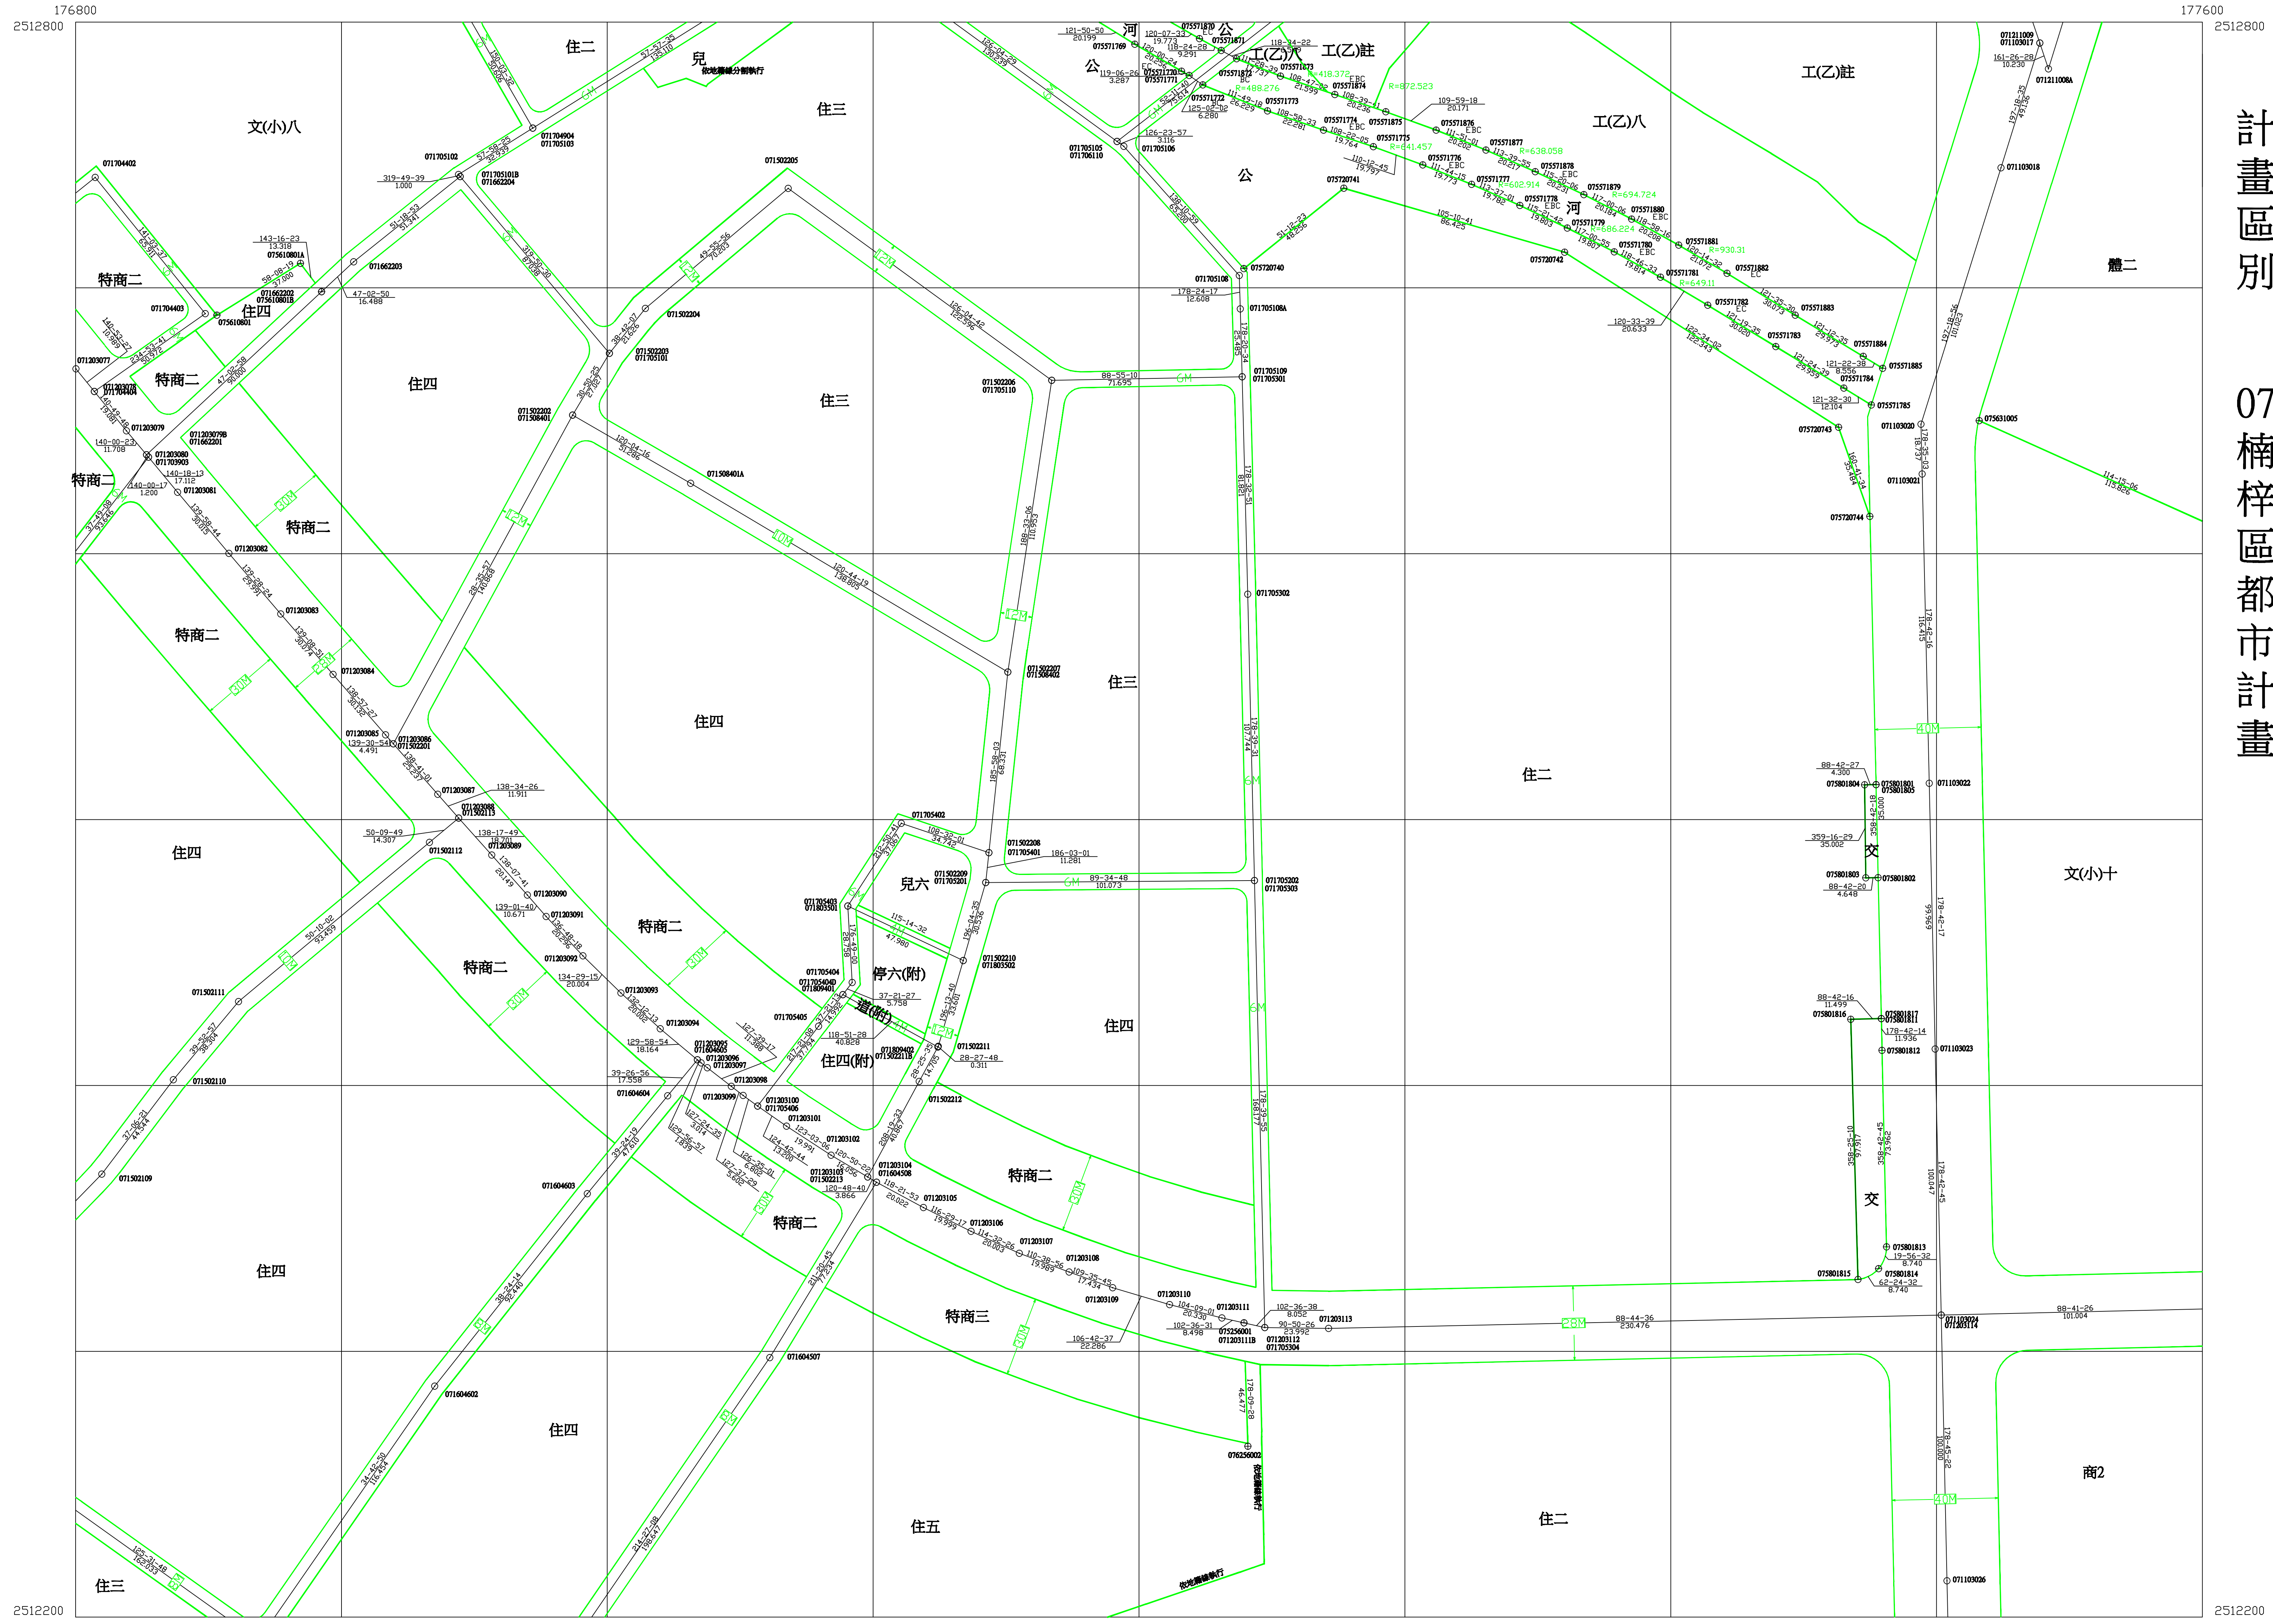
176800
177600
2512800
2512800
2512200
2512200

計畫區別

07 楠梓區都市計畫

文(小)八
兒
住二
住三
工(乙)八
工(乙)註
工(乙)註
工(乙)八
公
公
公
河
河
體二
特商二
住四
特商二
住四
住三
特商二
特商二
特商二
住四
住三
住二
住四
特商二
兒六
停六(附)
道(附)
住四(附)
特商二
住四
文(小)十
交
交
住四
特商二
特商三
住四
住五
住二
商2
住三

071704402
071705102
071704904
071705103
071705101B
071662204
071502205
071662203
071662202
075610801B
075610801A
075610801
071704403
071203077
071203078
071704404
071203079
071203079B
071662201
071203080
071203903
071203081
071203082
071203083
071203084
071203085
071203086
071502201
071203087
071203088
071502113
071203089
071502112
071203090
071203091
071203092
071203093
071203094
071203095
071604605
071203096
071203097
071203098
071203099
071203100
071705406
071203101
071203102
071203103
071502213
071203104
071604508
071203105
071203106
071203107
071203108
071203109
071203110
071203111
075256001
071203111B
071203112
071705304
071203113
071502111
071502110
071502109
071604604
071604603
071604602
071604507
071502204
071502203
071705101
071502202
071508401
071508401A
071502206
071705110
071502207
071508402
071705402
071502208
071705401
071502209
071705201
071705403
071803501
071705404
071705404D
071809401
071705405
071809402
071502211B
071502210
071803502
071502211
071502212
071705105
071705106
071706110
071705108
071705108A
071705109
071705301
071705302
071705202
071705303
076256002
075571869
075571870
075571871
075571872
075571873
075571874
075571875
075571876
075571877
075571878
075571879
075571880
075571881
075571882
075571883
075571884
075571885
075571770
075571771
075571772
075571773
075571774
075571775
075571776
075571777
075571778
075571779
075571780
075571781
075571782
075571783
075571784
075571785
075720741
075720740
075720742
075720743
075720744
071211009
071103017
071211008A
071103018
075631005
071103020
071103021
071103022
075801804
075801801
075801805
075801803
075801802
075801816
075801817
075801811
075801812
071103023
075801813
075801814
075801815
071103024
071203114
071103026

R=418.372
R=469.276
R=872.523
R=641.457
R=638.058
R=602.914
R=694.724
R=696.224
R=930.31
R=649.11

依地籍線分割執行
依地籍線執行
依地籍線執行

319-49-39 1.000
143-16-23 13.318
58-08-19 37.000
47-02-50 16.488
140-00-23 11.708
140-18-13 17.112
140-00-17 1.200
139-30-54 4.491
138-34-26 11.911
50-09-49 14.307
138-17-49 18.701
139-01-40 10.671
134-29-15 20.004
129-58-54 18.164
39-26-56 17.558
127-29-17 11.368
118-51-28 40.828
37-21-27 5.758
28-27-48 0.311
115-14-32 47.980
186-03-01 11.281
89-34-48 101.073
88-55-10 71.695
108-32-01 34.743
120-48-40 3.866
102-36-31 8.498
102-36-38 8.052
90-50-26 23.992
106-42-37 22.286
88-44-36 230.476
88-41-26 101.004
178-24-17 12.608
121-50-50 20.199
120-07-33 19.773
118-24-28 9.291
118-34-22
119-06-26 3.287
125-02-52 6.280
126-23-57 3.116
109-59-18 20.171
105-10-41 86.425
120-33-39 20.633
121-22-38 8.556
121-32-30 12.104
88-42-27 4.300
359-16-29 35.002
88-42-20 4.648
88-42-16 11.499
178-42-14 11.936
19-56-32 8.740
62-24-32 8.740
161-26-28 10.230
114-15-06 115.826